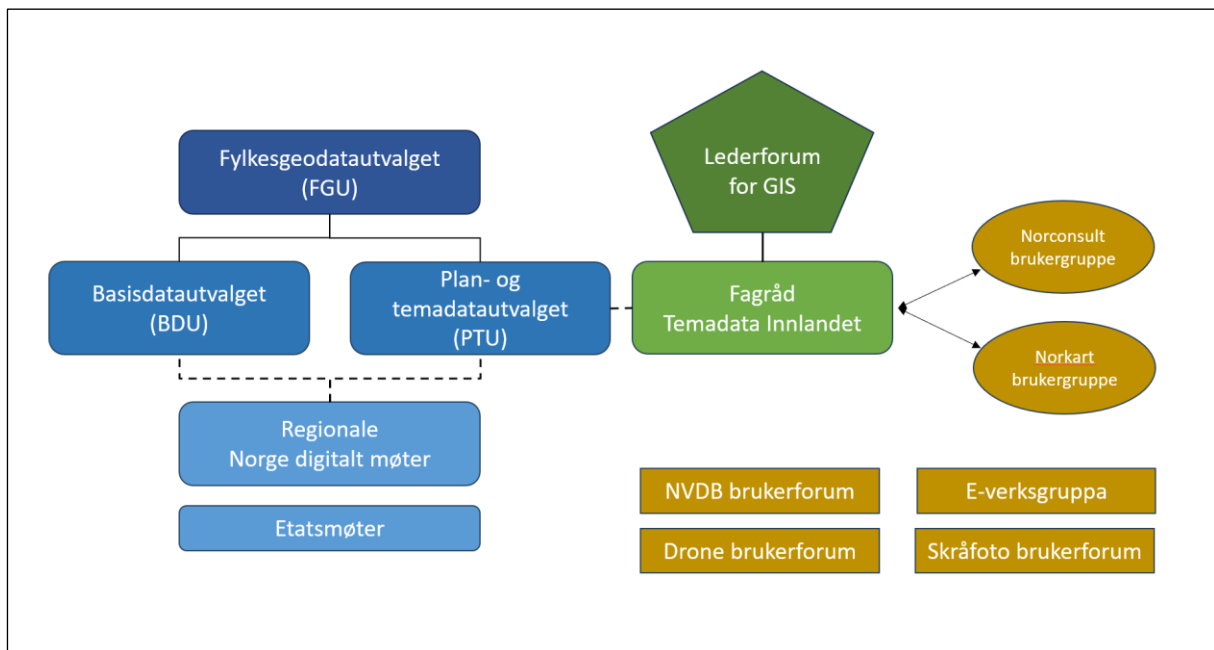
Fylkesgeodatautvalget
(FGU)

Lederforum
for GIS

Norconsult
brukergruppe

Basisdatautvalget
(BDU)

Plan- og
temadatautvalget
(PTU)

Fagråd
Temadata Innlandet

Norkart
brukergruppe

Regionale
Norge digitalt møter

Etatsmøter

NVDB brukerforum

E-verksgruppa

Drone brukerforum

Skråfoto brukerforum